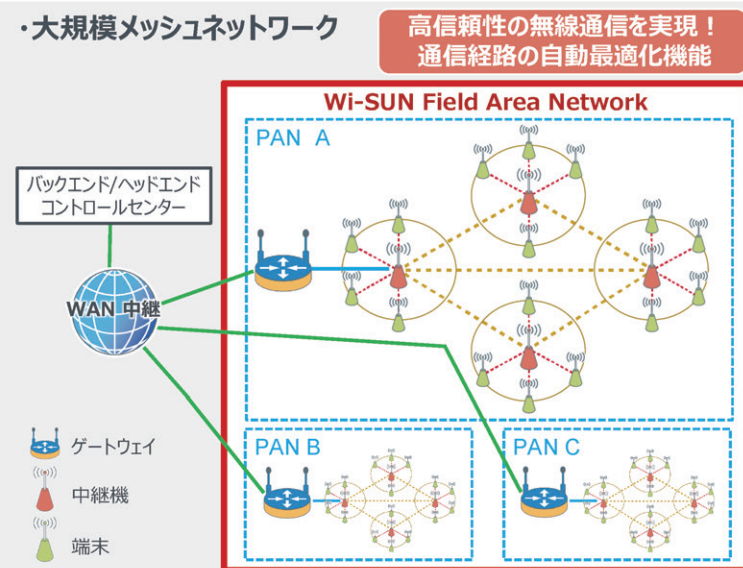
・大規模メッシュネットワーク

高信頼性の無線通信を実現！
通信経路の自動最適化機能

Wi-SUN Field Area Network

PAN A

バックエンド/ヘッドエンド
コントロールセンター

WAN 中継

PAN B

PAN C

ゲートウェイ

中継機

端末